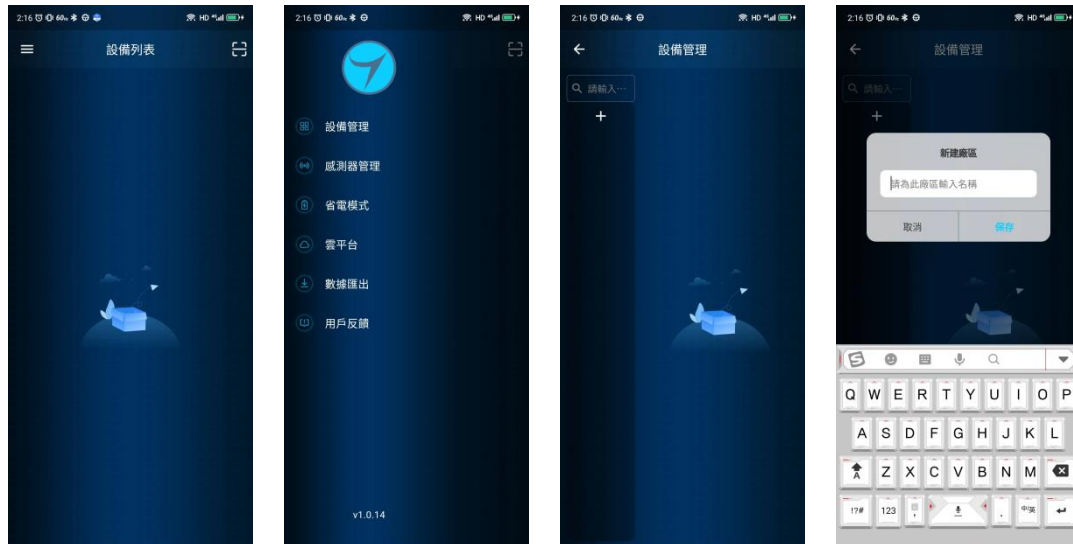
2:16 HD

設備列表

2:16 HD

設備管理

感測器管理

省電模式

雲平台

數據匯出

用戶反饋

v1.0.14

2:16 HD

設備管理

請輸入···

+

2:16 HD

設備管理

請輸入···

+

新建廠區

請為此廠區輸入名稱

取消

保存

Q W E R T Y U I O P

A S D F G H J K L

Z X C V B N M

?!# 123 中/英